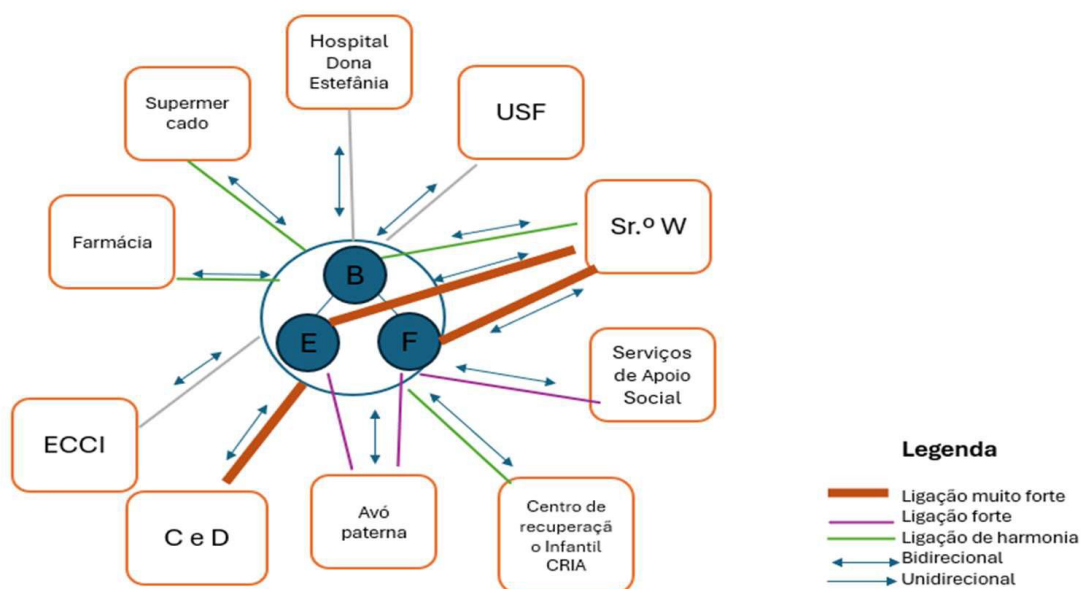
Hospital Dona Estefânia

Supermer cado

USF

Farmácia

Sr.º W

B

E

F

Serviços de Apoio Social

ECCI

C e D

Avó paterna

Centro de recuperaçã o Infantil CRIA

Legenda

Ligação muito forte
Ligação forte
Ligação de harmonia
Bidirecional
Unidirecional